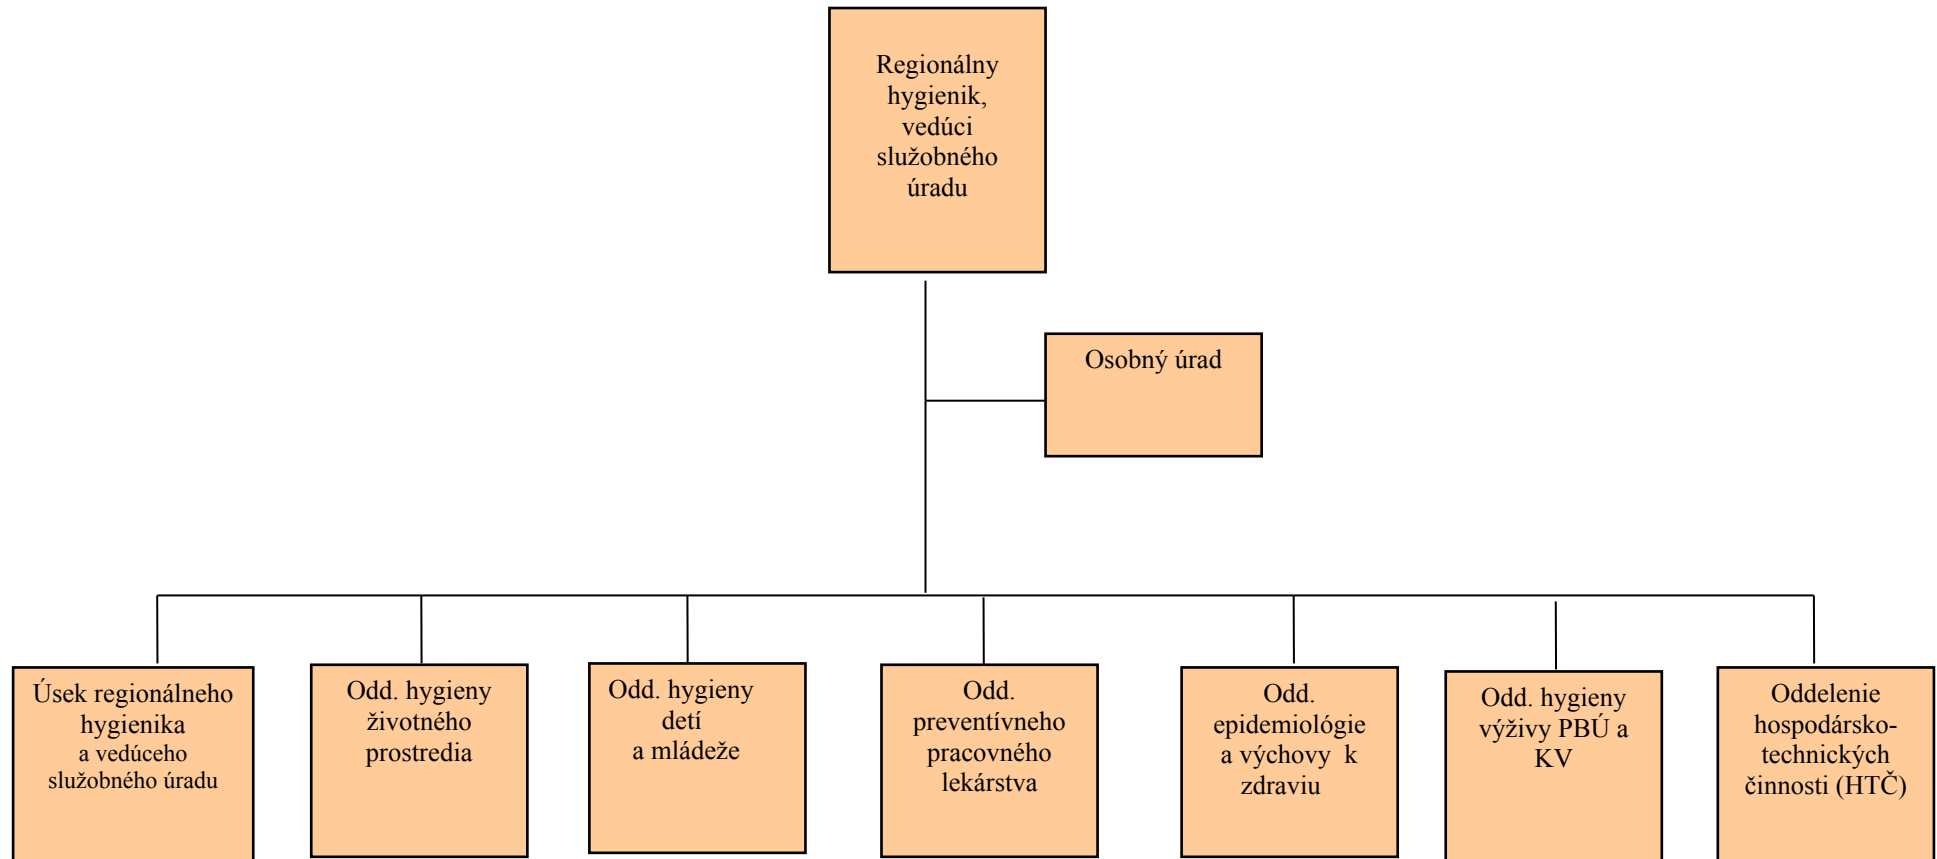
Regionálny hygienik, vedúci služobného úradu

Osobný úrad

Úsek regionálneho hygienika a vedúceho služobného úradu

Odd. hygieny životného prostredia

Odd. hygieny detí a mládeže

Odd. preventívneho pracovného lekárstva

Odd. epidemiológie a výchovy k zdraviu

Odd. hygieny výživy PBÚ a KV

Oddelenie hospodársko-technických činnosti (HTČ)